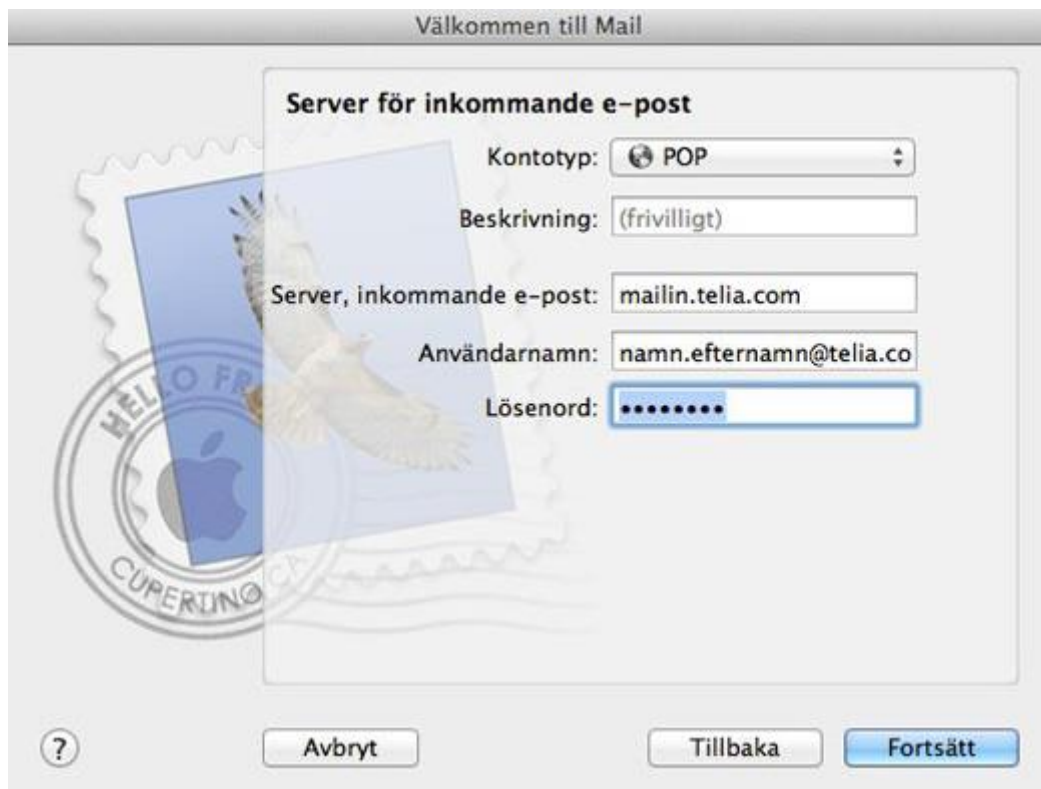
Välkommen till Mail

Server för inkommande e-post

Kontotyp: POP

Beskrivning: (frivilligt)

Server, inkommande e-post: mailin.telia.com

Användarnamn: namn.efternamn@telia.co

Lösenord: ••••••••

HELLO FR

CUPERTINO CA

?

Avbryt

Tillbaka

Fortsätt